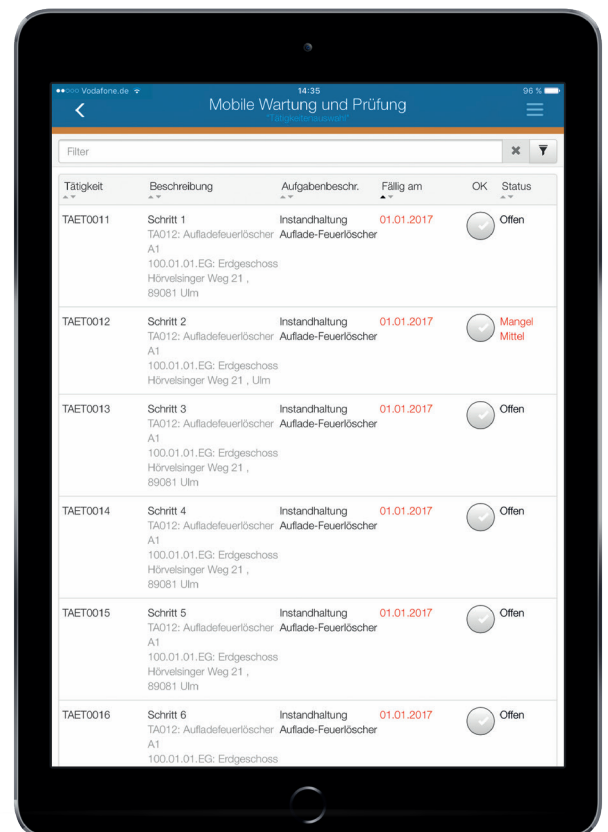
●●○○○ Vodafone.de 14:35 96 %

Mobile Wartung und Prüfung

"Tätigkeitenauswahl"

Filter

| Tätigkeit | Beschreibung | Aufgabenbeschr. | Fällig am | OK | Status |
|---|---|---|---|---|---|
| TAET0011 | Schritt 1 TA012: Aufladefeuerlöscher A1 100.01.01.EG: Erdgeschoss Hörvelsinger Weg 21 , 89081 Ulm | Instandhaltung Auflade-Feuerlöscher | 01.01.2017 | | Offen |
| TAET0012 | Schritt 2 TA012: Aufladefeuerlöscher A1 100.01.01.EG: Erdgeschoss Hörvelsinger Weg 21 , Ulm | Instandhaltung Auflade-Feuerlöscher | 01.01.2017 | | Mangel Mittel |
| TAET0013 | Schritt 3 TA012: Aufladefeuerlöscher A1 100.01.01.EG: Erdgeschoss Hörvelsinger Weg 21 , 89081 Ulm | Instandhaltung Auflade-Feuerlöscher | 01.01.2017 | | Offen |
| TAET0014 | Schritt 4 TA012: Aufladefeuerlöscher A1 100.01.01.EG: Erdgeschoss Hörvelsinger Weg 21 , 89081 Ulm | Instandhaltung Auflade-Feuerlöscher | 01.01.2017 | | Offen |
| TAET0015 | Schritt 5 TA012: Aufladefeuerlöscher A1 100.01.01.EG: Erdgeschoss Hörvelsinger Weg 21 , 89081 Ulm | Instandhaltung Auflade-Feuerlöscher | 01.01.2017 | | Offen |
| TAET0016 | Schritt 6 TA012: Aufladefeuerlöscher A1 100.01.01.EG: Erdgeschoss | Instandhaltung Auflade-Feuerlöscher | 01.01.2017 | | Offen |